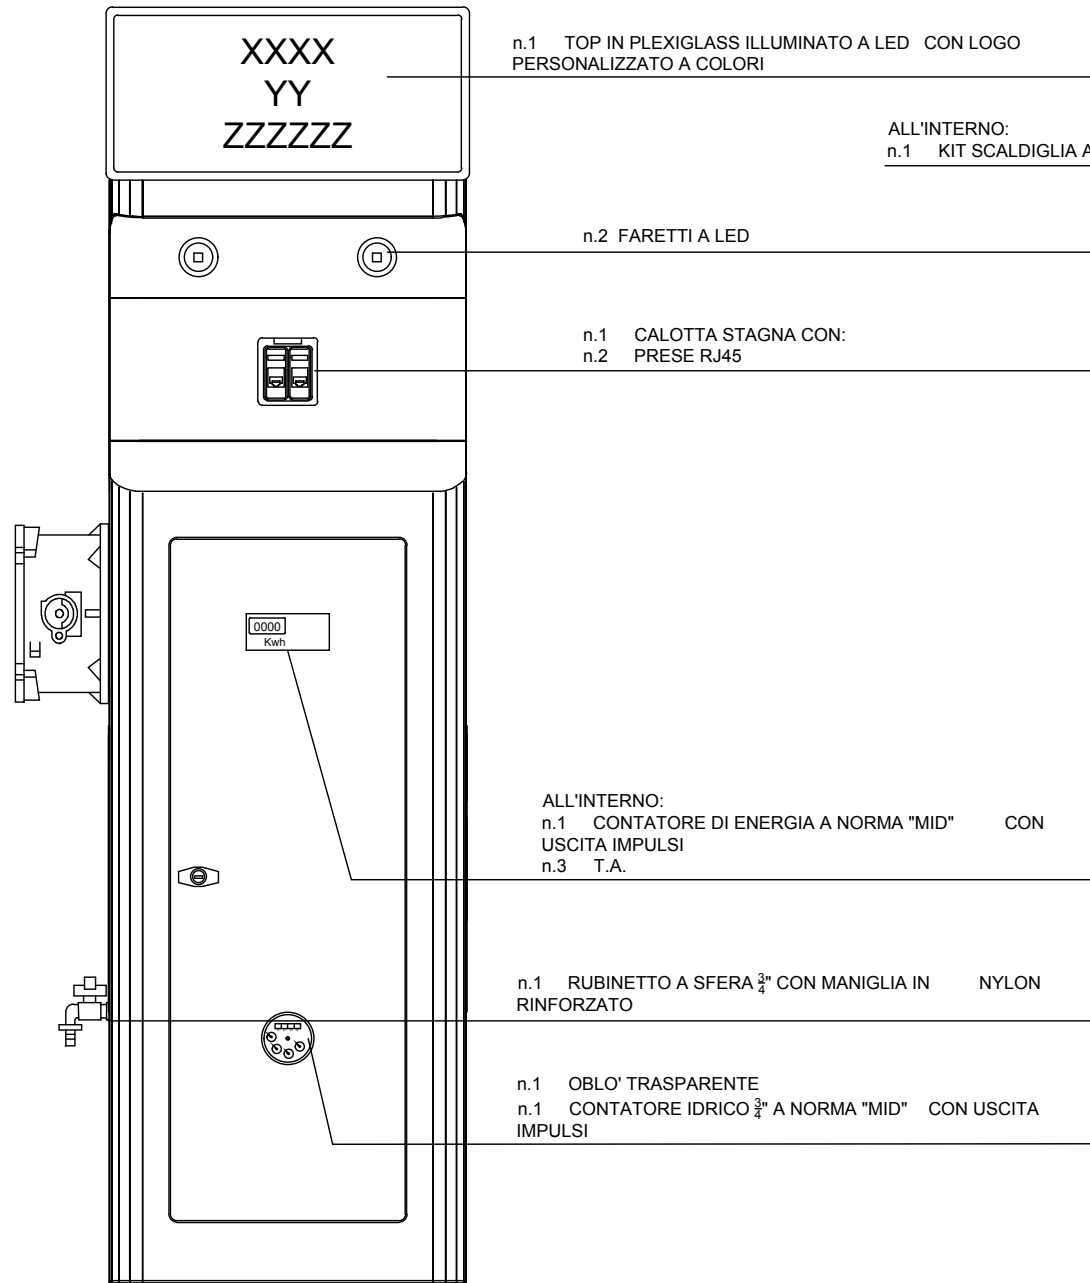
XXXX
YY
ZZZZZZ

n.1 TOP IN PLEXIGLASS ILLUMINATO A LED CON LOGO PERSONALIZZATO A COLORI

ALL'INTERNO:
n.1 KIT SCALDIGLIA A

n.2 FARETTI A LED

n.1 CALOTTA STAGNA CON:
n.2 PRESE RJ45

0000
Kwh

ALL'INTERNO:
n.1 CONTATORE DI ENERGIA A NORMA "MID" CON USCITA IMPULSI
n.3 T.A.

n.1 RUBINETTO A SFERA $\frac{3}{4}$" CON MANIGLIA IN NYLON RINFORZATO

n.1 OBLO' TRASPARENTE
n.1 CONTATORE IDRICO $\frac{3}{4}$" A NORMA "MID" CON USCITA IMPULSI